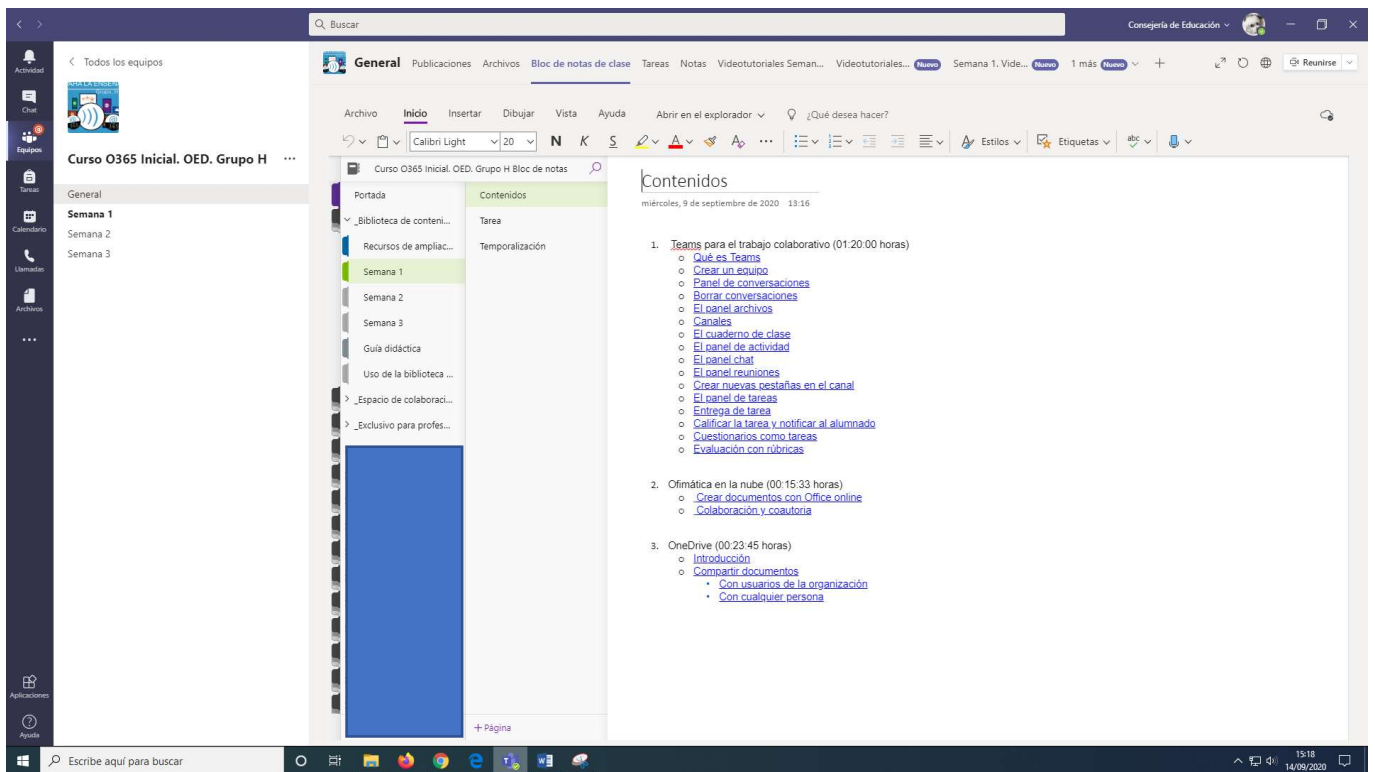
Buscar

Consejería de Educación

Actividad
Chat
Equipos
Tareas
Calendario
Llamadas
Archivos
...
Aplicaciones
Ayuda

< Todos los equipos

Curso O365 Inicial. OED. Grupo H ···

General
Semana 1
Semana 2
Semana 3

General Publicaciones Archivos Bloc de notas de clase Tareas Notas Videotutoriales Seman... Videotutoriales... Nuevo Semana 1. Vide... Nuevo 1 más Nuevo +

Reunirse

Archivo Inicio Insertar Dibujar Vista Ayuda Abrir en el explorador ¿Qué desea hacer?

Calibri Light 20 N K S Estilos Etiquetas

Curso O365 Inicial. OED. Grupo H Bloc de notas

Portada
_Biblioteca de conteni...
Recursos de ampliac...
Semana 1
Semana 2
Semana 3
Guía didáctica
Uso de la biblioteca ...
_Espacio de colaboraci...
_Exclusivo para profes...

Contenidos
Tarea
Temporalización

+ Página

Contenidos

miércoles, 9 de septiembre de 2020 13:16

1. Teams para el trabajo colaborativo (01:20:00 horas)
 o Qué es Teams
 o Crear un equipo
 o Panel de conversaciones
 o Borrar conversaciones
 o El panel archivos
 o Canales
 o El cuaderno de clase
 o El panel de actividad
 o El panel chat
 o El panel reuniones
 o Crear nuevas pestañas en el canal
 o El panel de tareas
 o Entrega de tarea
 o Calificar la tarea y notificar al alumnado
 o Cuestionarios como tareas
 o Evaluación con rúbricas

2. Ofimática en la nube (00:15:33 horas)
 o Crear documentos con Office online
 o Colaboración y coautoria

3. OneDrive (00:23:45 horas)
 o Introducción
 o Compartir documentos
 • Con usuarios de la organización
 • Con cualquier persona

Escribe aquí para buscar

15:18
14/09/2020